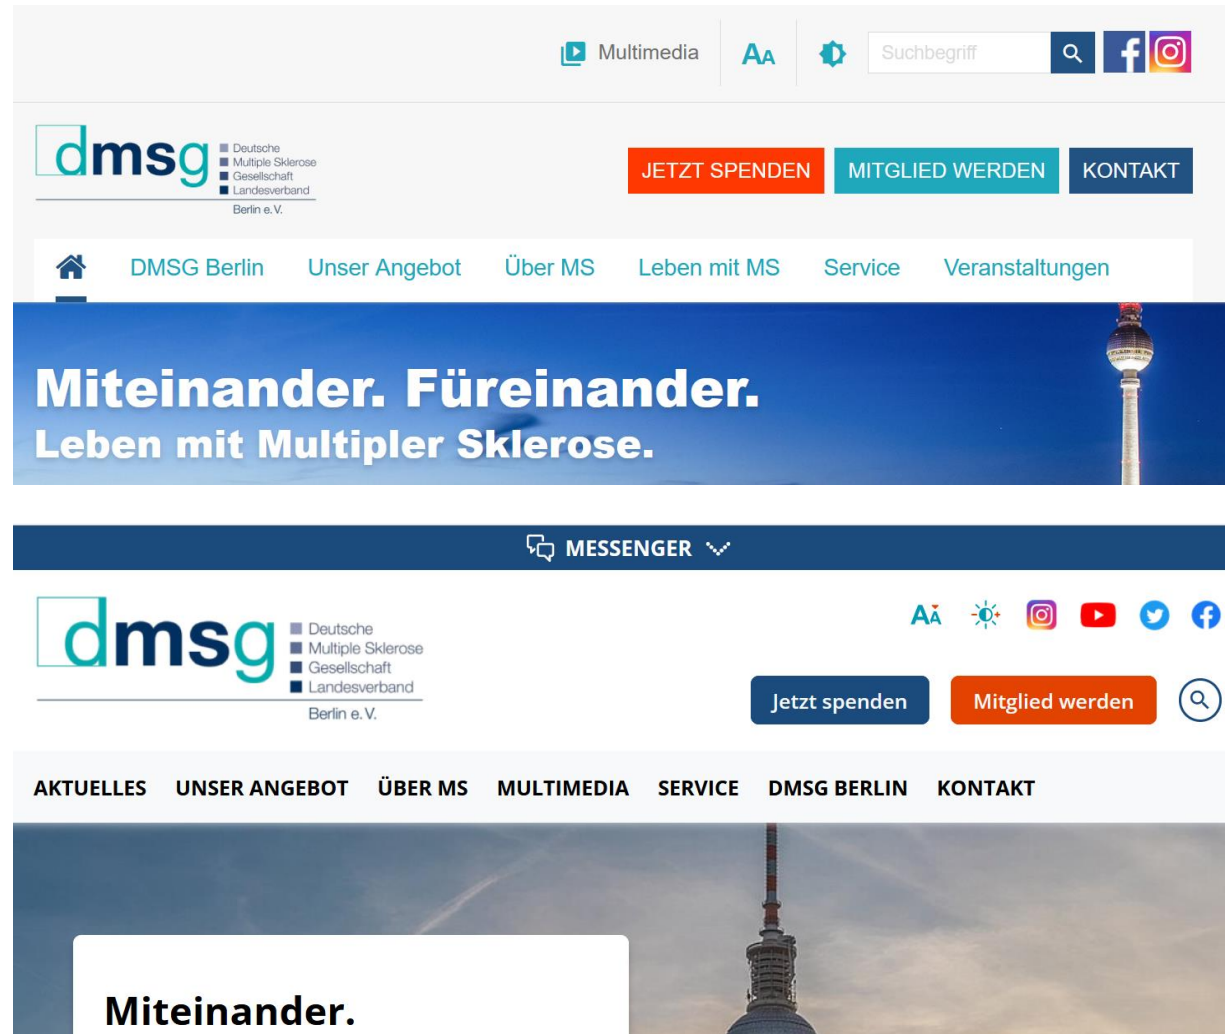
Multimedia AA Suchbegriff

dmsg Deutsche Multiple Sklerose Gesellschaft Landesverband Berlin e. V.

JETZT SPENDEN MITGLIED WERDEN KONTAKT

DMSG Berlin Unser Angebot Über MS Leben mit MS Service Veranstaltungen

Miteinander. Füreinander.
Leben mit Multipler Sklerose.

MESSENGER

dmsg Deutsche Multiple Sklerose Gesellschaft Landesverband Berlin e. V.

AA

Jetzt spenden Mitglied werden

AKTUELLES UNSER ANGEBOT ÜBER MS MULTIMEDIA SERVICE DMSG BERLIN KONTAKT

Miteinander.